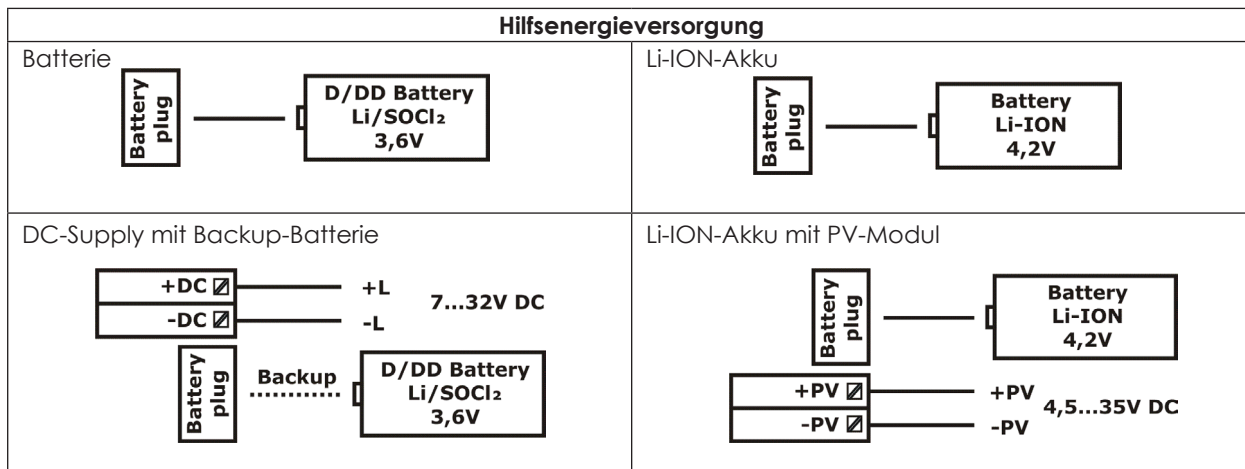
**Hilfsenergieversorgung**

| Batterie | Li-ION-Akku |
|---|---|
| Battery plug — D/DD Battery $Li/SOCl_2$ 3,6V | Battery plug — Battery Li-ION 4,2V |
| DC-Supply mit Backup-Batterie | Li-ION-Akku mit PV-Modul |
| +DC — +L; -DC — -L; 7…32V DC; Battery plug Backup D/DD Battery $Li/SOCl_2$ 3,6V | Battery plug — Battery Li-ION 4,2V; +PV — +PV; -PV — -PV; 4,5…35V DC |